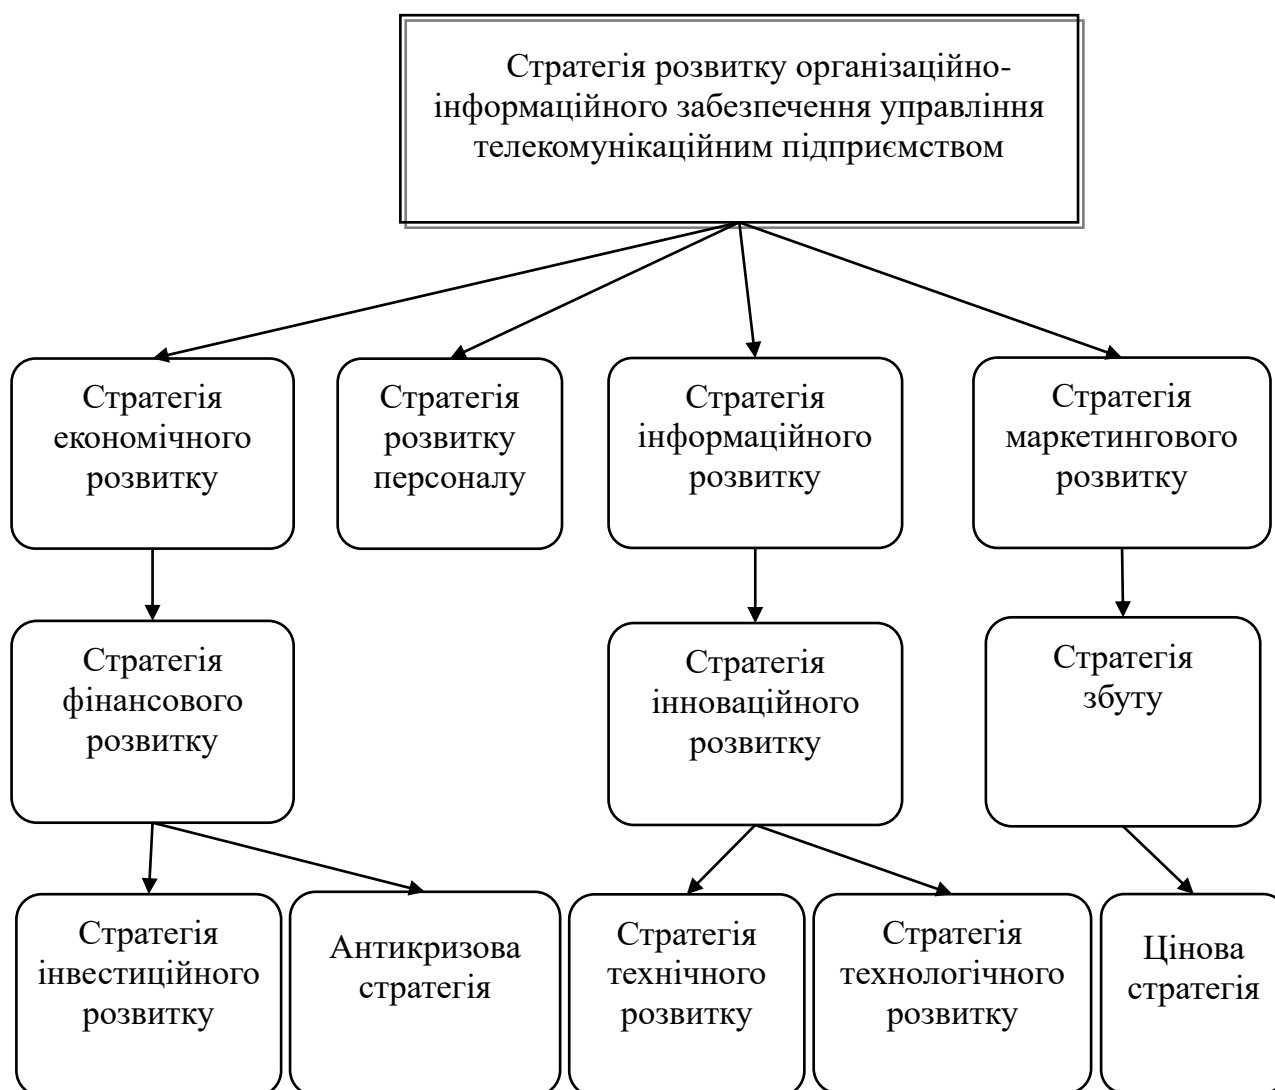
Стратегія розвитку організаційно-інформаційного забезпечення управління телекомунікаційним підприємством

Стратегія економічного розвитку

Стратегія розвитку персоналу

Стратегія інформаційного розвитку

Стратегія маркетингового розвитку

Стратегія фінансового розвитку

Стратегія інноваційного розвитку

Стратегія збуту

Стратегія інвестиційного розвитку

Антикризова стратегія

Стратегія технічного розвитку

Стратегія технологічного розвитку

Цінова стратегія